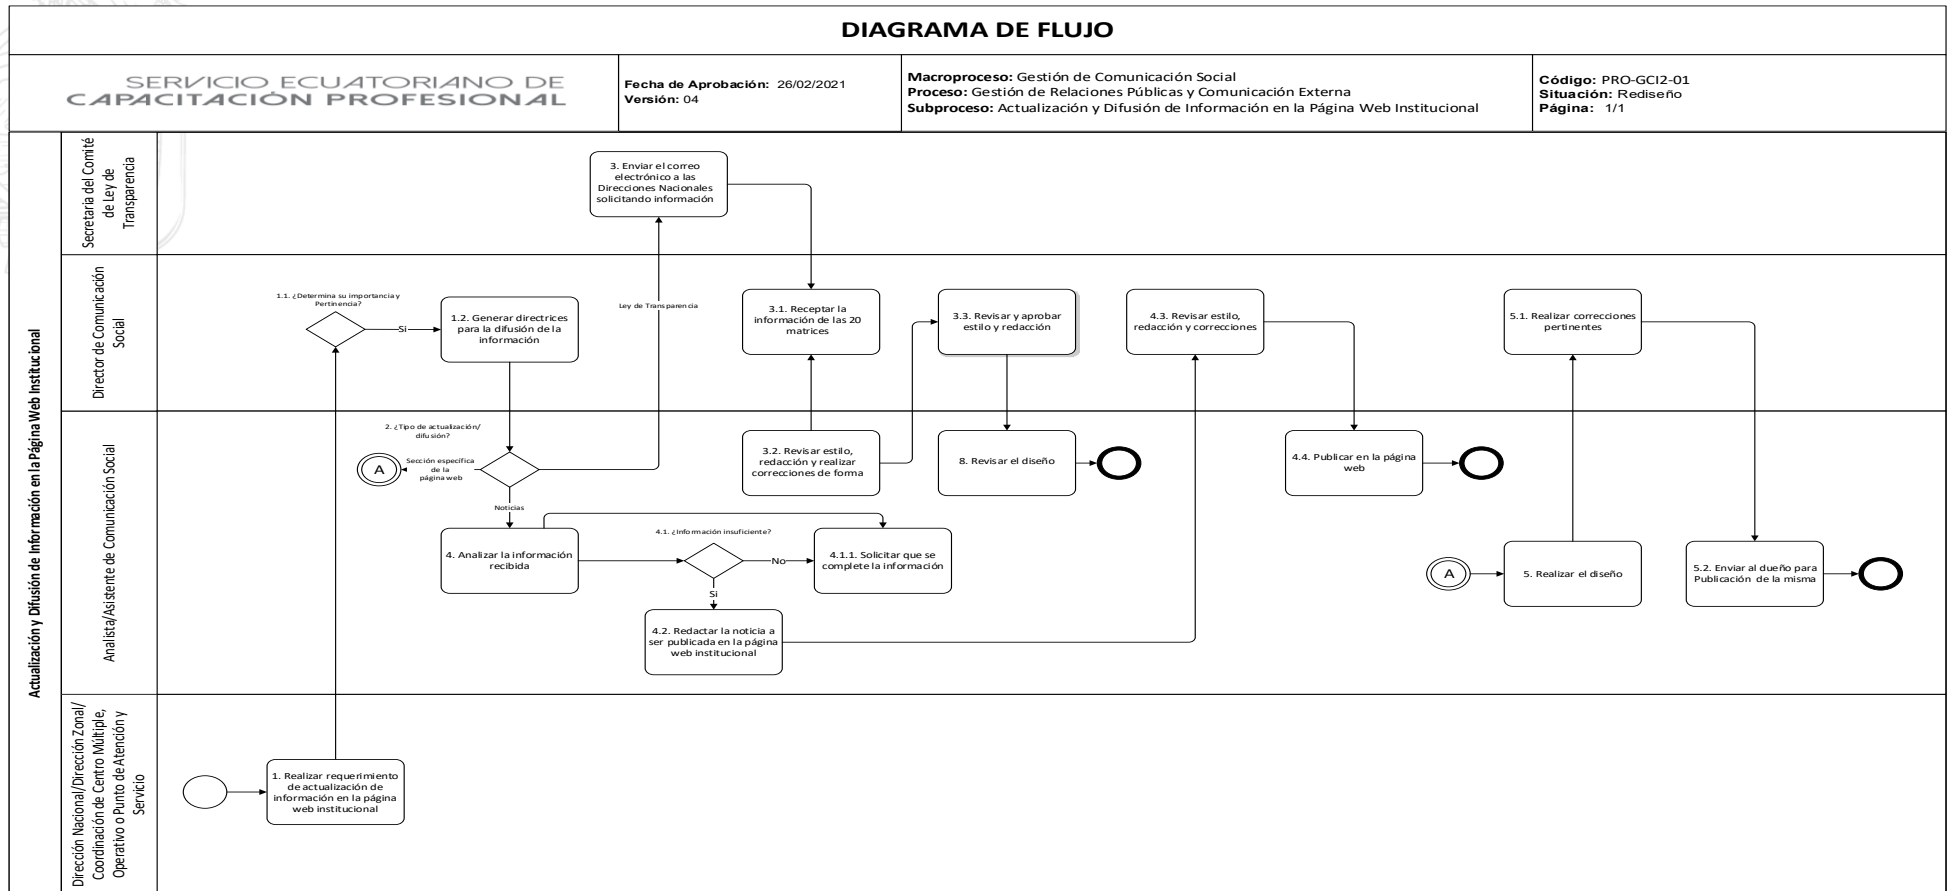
DIAGRAMA DE FLUJO

SERVICIO ECUATORIANO DE CAPACITACIÓN PROFESIONAL

Fecha de Aprobación: 26/02/2021
Versión: 04

Macroproceso: Gestión de Comunicación Social
Proceso: Gestión de Relaciones Públicas y Comunicación Externa
Subproceso: Actualización y Difusión de Información en la Página Web Institucional

Código: PRO-GCI2-01
Situación: Rediseño
Página: 1/1

Actualización y Difusión de Información en la Página Web Institucional

Secretaria del Comité de Ley de Transparencia

3. Enviar el correo electrónico a las Direcciones Nacionales solicitando información

Director de Comunicación Social

1.1. ¿Determina su importancia y Pertinencia?

Si

1.2. Generar directrices para la difusión de la información

Ley de Transparencia

3.1. Receptar la información de las 20 matrices

3.3. Revisar y aprobar estilo y redacción

4.3. Revisar estilo, redacción y correcciones

5.1. Realizar correcciones pertinentes

Analista/Asistente de Comunicación Social

2. ¿Tipo de actualización/ difusión?

A

Sección específica de la página web

Noticias

3.2. Revisar estilo, redacción y realizar correcciones de forma

8. Revisar el diseño

4.4. Publicar en la página web

4. Analizar la información recibida

4.1. ¿Información insuficiente?

No

4.1.1. Solicitar que se complete la información

Si

4.2. Redactar la noticia a ser publicada en la página web institucional

A

5. Realizar el diseño

5.2. Enviar al dueño para Publicación de la misma

Dirección Nacional/Dirección Zonal/ Coordinación de Centro Múltiple, Operativo o Punto de Atención y Servicio

1. Realizar requerimiento de actualización de información en la página web institucional